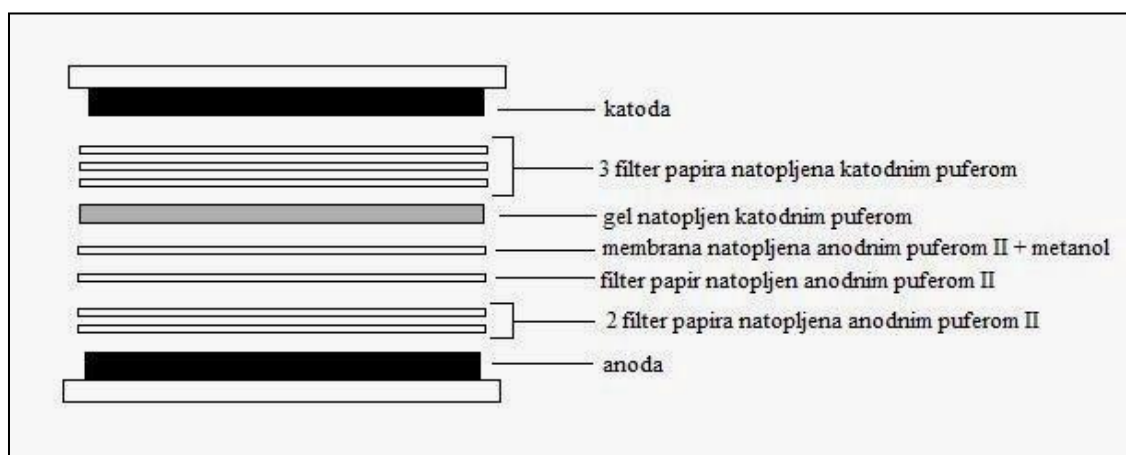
katoda

3 filter papira natopljena katodnim puferom

gel natopljen katodnim puferom

membrana natopljena anodnim puferom II + metanol

filter papir natopljen anodnim puferom II

2 filter papira natopljena anodnim puferom II

anoda